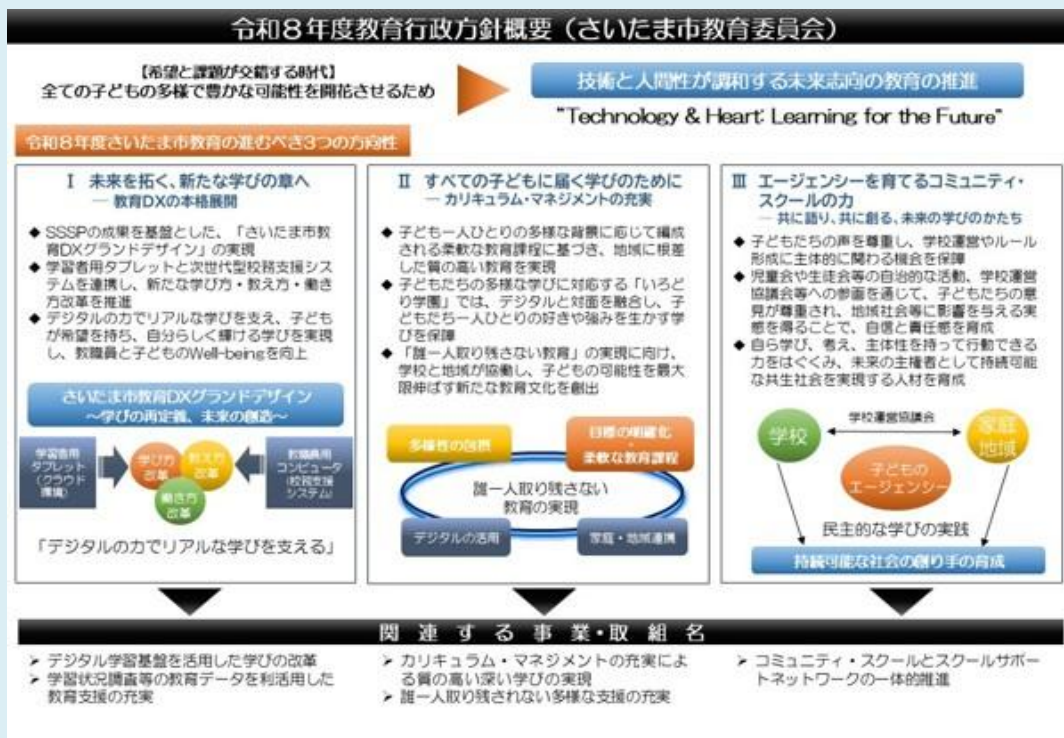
令和８年度教育行政方針概要（さいたま市教育委員会）

【希望と課題が交錯する時代】
全ての子どもの多様で豊かな可能性を開花させるため

技術と人間性が調和する未来志向の教育の推進

"Technology & Heart: Learning for the Future"

令和８年度さいたま市教育の進むべき３つの方向性

Ⅰ 未来を拓く、新たな学びの章へ
— 教育DXの本格展開

◆ SSSPの成果を基盤とした、「さいたま市教育DXグランドデザイン」の実現
◆ 学習者用タブレットと次世代型校務支援システムを連携し、新たな学び方・教え方・働き方改革を推進
◆ デジタルの力でリアルな学びを支え、子どもが希望を持ち、自分らしく輝ける学びを実現し、教職員と子どものWell-beingを向上

さいたま市教育DXグランドデザイン
～学びの再定義、未来の創造～

学習者用タブレット（クラウド環境）
学び方改革
教え方改革
働き方改革
教職員用コンピュータ（校務支援システム）

「デジタルの力でリアルな学びを支える」

Ⅱ すべての子どもに届く学びのために
— カリキュラム・マネジメントの充実

◆ 子ども一人ひとりの多様な背景に応じて編成される柔軟な教育課程に基づき、地域に根差した質の高い教育を実現
◆ 子どもたちの多様な学びに対応する「いろどり学園」では、デジタルと対面を融合し、子どもたち一人ひとりの好きや強みを生かす学びを保障
◆ 「誰一人取り残さない教育」の実現に向け、学校と地域が協働し、子どもの可能性を最大限伸ばす新たな教育文化を創出

多様性の包摂
目標の明確化・柔軟な教育課程
誰一人取り残さない教育の実現
デジタルの活用
家庭・地域連携

Ⅲ エージェンシーを育てるコミュニティ・スクールの力
— 共に語り、共に創る、未来の学びのかたち

◆ 子どもたちの声を尊重し、学校運営やルール形成に主体的に関わる機会を保障
◆ 児童会や生徒会等の自治的な活動、学校運営協議会等への参画を通じて、子どもたちの意見が尊重され、地域社会等に影響を与える実感を得ることで、自信と責任感を育成
◆ 自ら学び、考え、主体性を持って行動できる力をはぐくみ、未来の主権者として持続可能な共生社会を実現する人材を育成

学校運営協議会
学校
家庭地域
子どものエージェンシー
民主的な学びの実践
持続可能な社会の創り手の育成

関 連 す る 事 業・取 組 名

➢ デジタル学習基盤を活用した学びの改革
➢ 学習状況調査等の教育データを利活用した教育支援の充実

➢ カリキュラム・マネジメントの充実による質の高い深い学びの実現
➢ 誰一人取り残されない多様な支援の充実

➢ コミュニティ・スクールとスクールサポートネットワークの一体的推進